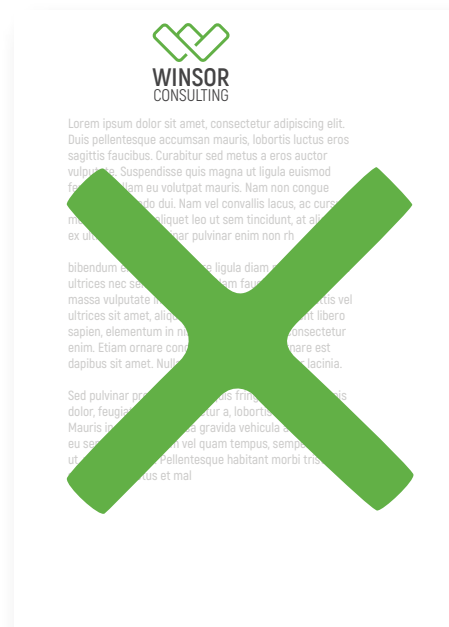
WINSOR
CONSULTING

Lorem ipsum dolor sit amet, consectetur adipiscing elit. Duis pellentesque accumsan mauris, lobortis luctus eros sagittis faucibus. Curabitur sed metus a eros auctor vulputate. Suspendisse quis magna ut ligula euismod fe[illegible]llam eu volutpat mauris. Nam non congue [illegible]do dui. Nam vel convallis lacus, ac curs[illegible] m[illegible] aliquet leo ut sem tincidunt, at ali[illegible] ex ul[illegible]nar pulvinar enim non rh

bibendum e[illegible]e ligula diam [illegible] ultrices nec se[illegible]am fau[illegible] massa vulputate i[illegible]ttis vel ultrices sit amet, aliq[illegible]nt libero sapien, elementum in ni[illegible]consectetur enim. Etiam ornare cono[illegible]nare est dapibus sit amet. Null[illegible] lacinia.

Sed pulvinar pr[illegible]s fring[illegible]is dolor, feugiat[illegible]tur a, lobortis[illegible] Mauris i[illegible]a gravida vehicula a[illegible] eu se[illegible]n vel quam tempus, semp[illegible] ut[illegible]Pellentesque habitant morbi tris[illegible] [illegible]tus et mal